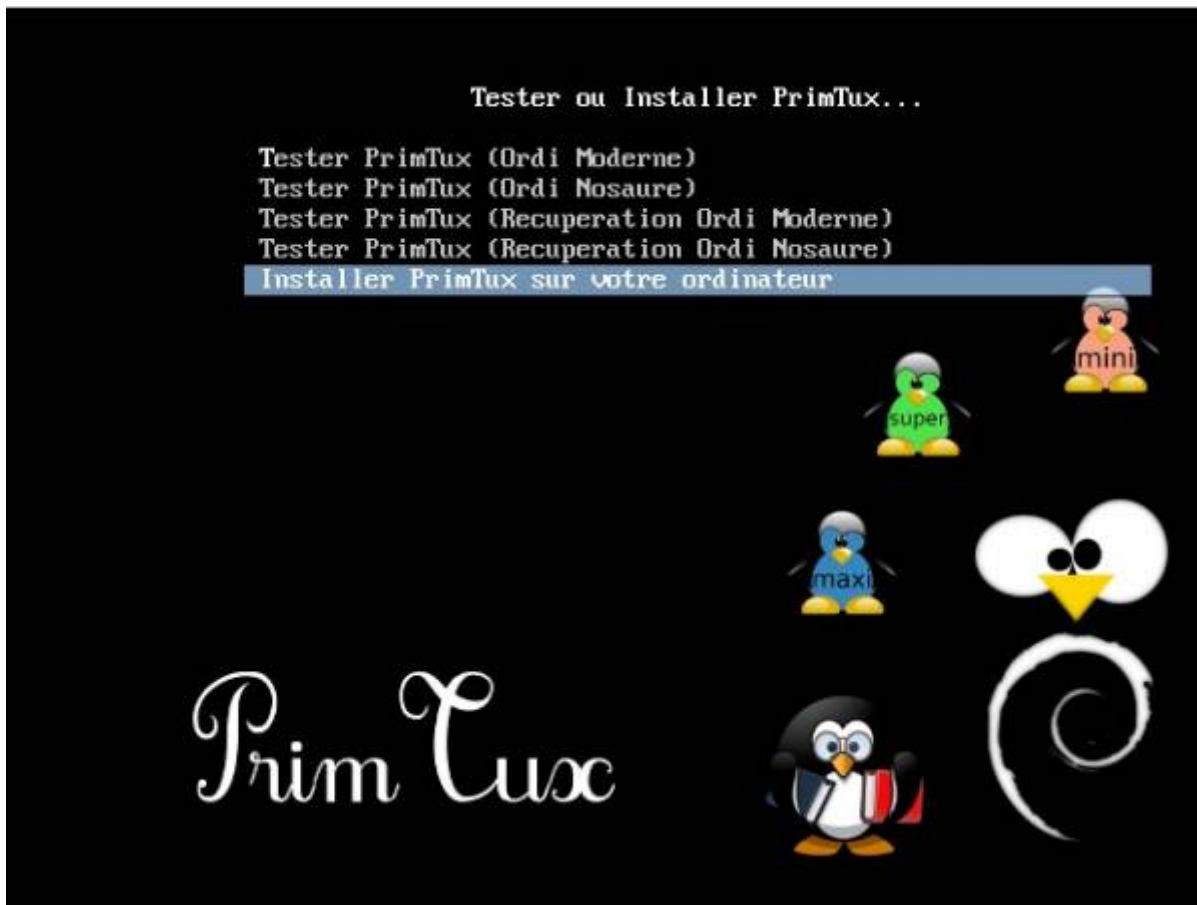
Tester ou Installer PrimTux...

Tester PrimTux (Ordi Moderne)
Tester PrimTux (Ordi Nosaure)
Tester PrimTux (Recuperation Ordi Moderne)
Tester PrimTux (Recuperation Ordi Nosaure)
Installer PrimTux sur votre ordinateur

mini
super
maxi

PrimTux